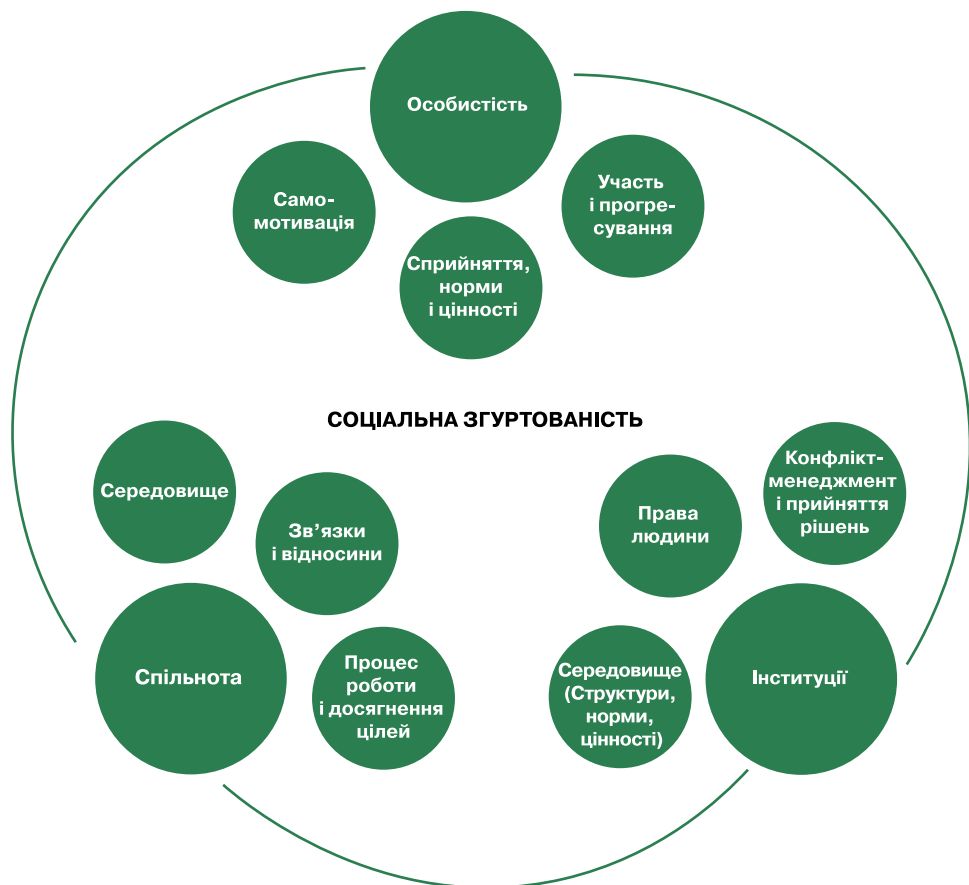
Особистість

Самомотивація

Участь і прогресування

Сприйняття, норми і цінності

СОЦІАЛЬНА ЗГУРТОВАНІСТЬ

Середовище

Зв’язки і відносини

Спільнота

Процес роботи і досягнення цілей

Права людини

Конфлікт-менеджмент і прийняття рішень

Середовище (Структури, норми, цінності)

Інституції